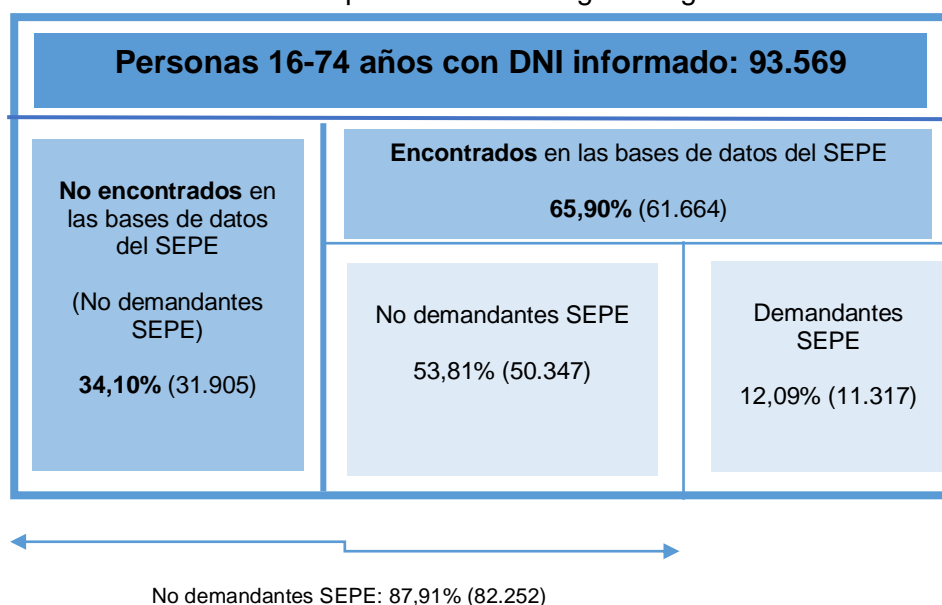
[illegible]

Personas 16-74 años con DNI informado: 93.569

No encontrados en las bases de datos del SEPE

(No demandantes SEPE)

34,10% (31.905)

Encontrados en las bases de datos del SEPE

65,90% (61.664)

No demandantes SEPE

53,81% (50.347)

Demandantes SEPE

12,09% (11.317)

No demandantes SEPE: 87,91% (82.252)